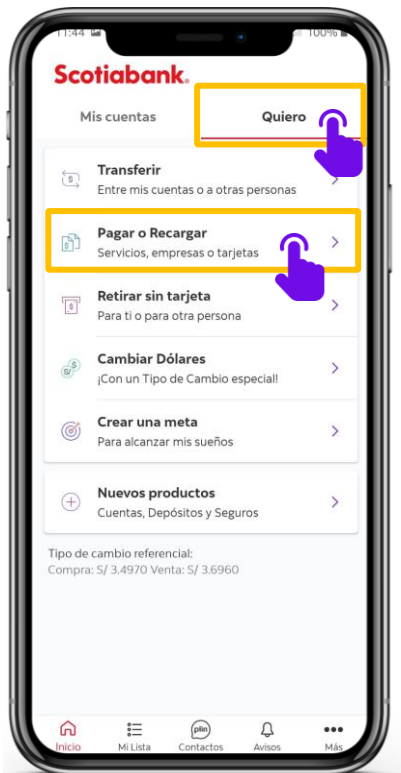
11:44 100%

Scotiabank.

Mis cuentas

Quiero

Transferir
Entre mis cuentas o a otras personas

Pagar o Recargar
Servicios, empresas o tarjetas

Retirar sin tarjeta
Para ti o para otra persona

Cambiar Dólares
¡Con un Tipo de Cambio especial!

Crear una meta
Para alcanzar mis sueños

Nuevos productos
Cuentas, Depósitos y Seguros

Tipo de cambio referencial:
Compra: S/ 3.4970 Venta: S/ 3.6960

Inicio Mi Lista plin Contactos Avisos Más